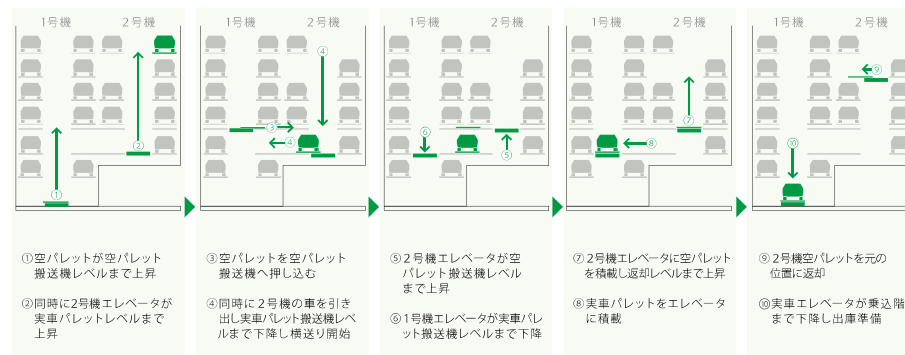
1号機 2号機

②

①

①空パレットが空パレット搬送機レベルまで上昇

②同時に2号機エレベータが実車パレットレベルまで上昇

1号機 2号機

④

③

④

③空パレットを空パレット搬送機へ押し込む

④同時に2号機の車を引き出し実車パレット搬送機レベルまで下降し横送り開始

⑥

⑤

⑤2号機エレベータが空パレット搬送機レベルまで上昇

⑥1号機エレベータが実車パレット搬送機レベルまで下降

1号機 2号機

⑦

⑧

⑦2号機エレベータに空パレットを積載し返却レベルまで上昇

⑧実車パレットをエレベータに積載

1号機 2号機

⑨

⑩

⑨2号機空パレットを元の位置に返却

⑩実車エレベータが乗込階まで下降し出庫準備